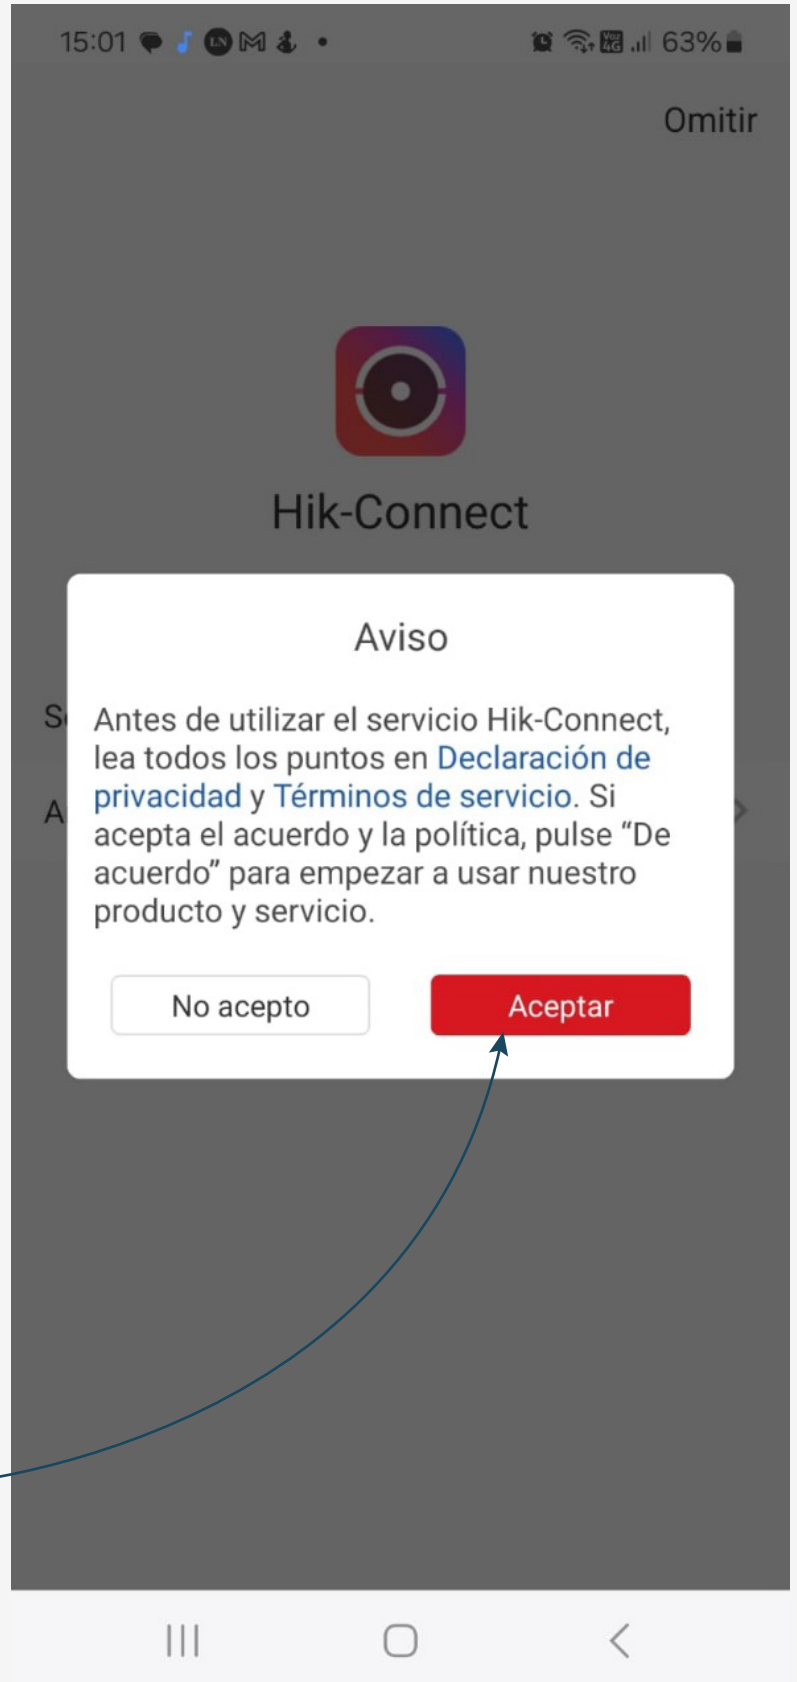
15:01 63%

Omitir

Hik-Connect

Aviso

Antes de utilizar el servicio Hik-Connect, lea todos los puntos en Declaración de privacidad y Términos de servicio. Si acepta el acuerdo y la política, pulse “De acuerdo” para empezar a usar nuestro producto y servicio.

No acepto

Aceptar